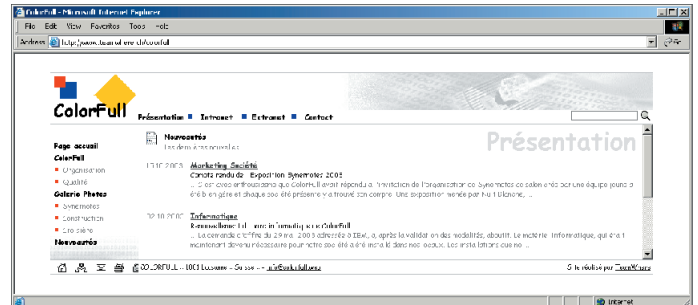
ColorFull - Microsoft Internet Explorer
File Edit View Favorites Tools Help
Address http://www.team-d.ere.ch/colorfull
Go

ColorFull
Présentation ■ Intranet ■ Extranet ■ Contact

Présentation

Page accueil
ColorFull
■ Organisation
■ Qualité
Galerie Photos
■ Synemotes
■ Construction
■ Gro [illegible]
Nouveautés

Nouveautés
Les dernières nouvelles

17.10.2005 Marketing Société
Compte rendu de Exposition Synemotes 2005
... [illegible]

10.10.2005 Informatique
Renouvellement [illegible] ColorFull
... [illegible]

© COLORFULL - 1001 Lausanne - Suisse - info@colorfull.com
Site réalisé par TeamWriters

Internet